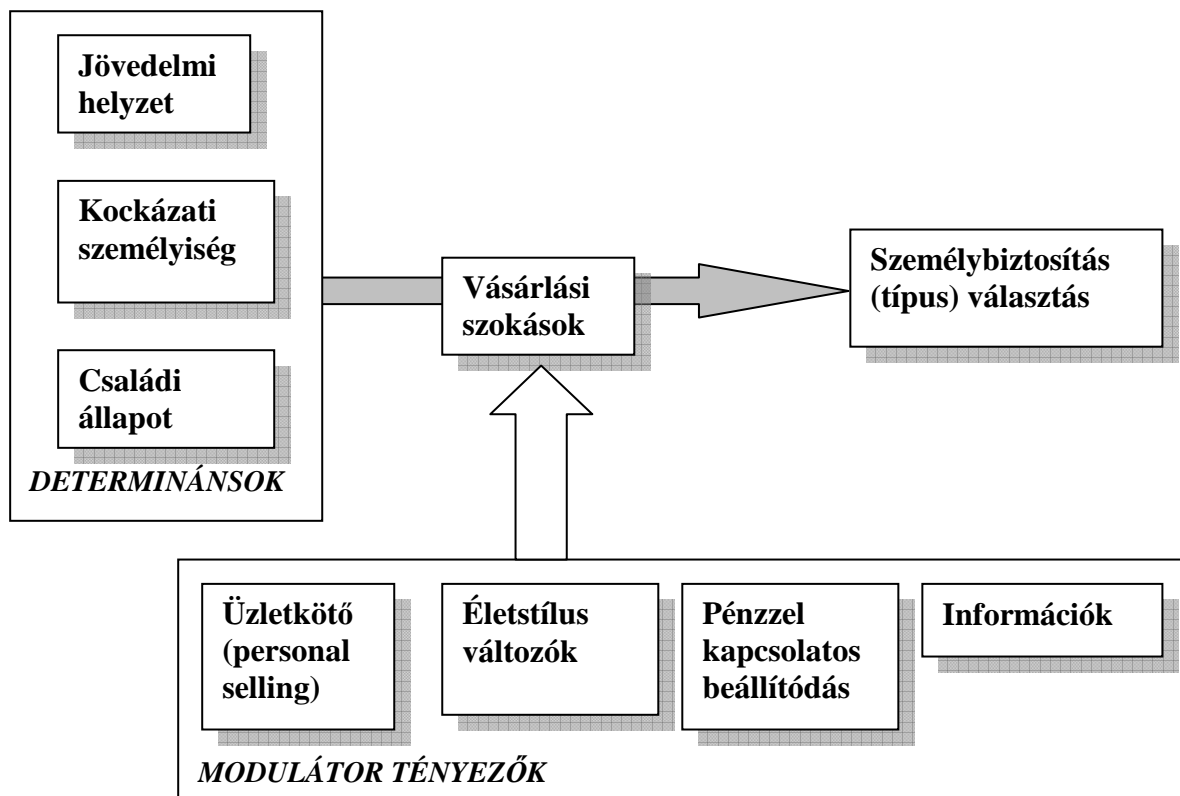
Jövedelmi helyzet

Kockázati személyiség

Családi állapot

DETERMINÁNSOK

Vásárlási szokások

Személybiztosítás (típus) választás

Üzletkötő (personal selling)

Életstílus változók

Pénzzel kapcsolatos beállítódás

Információk

MODULÁTOR TÉNYEZŐK